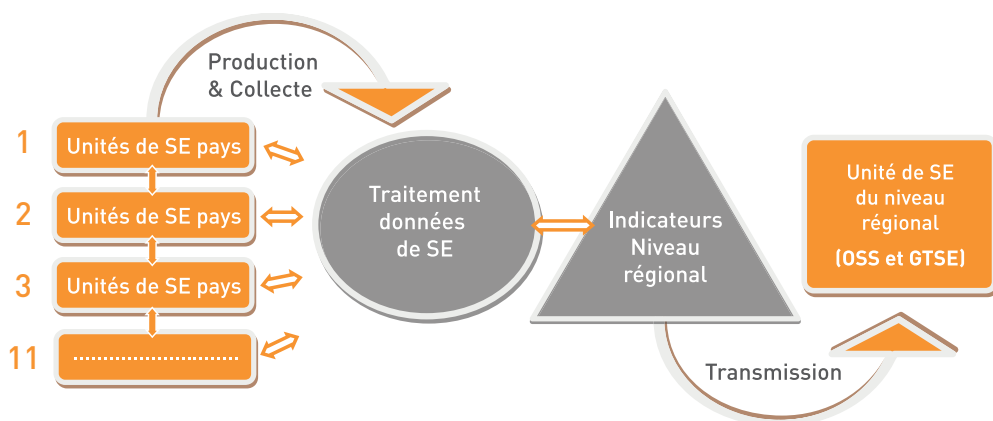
Production & Collecte

1 Unités de SE pays

2 Unités de SE pays

3 Unités de SE pays

11 ..............................

Traitement données de SE

Indicateurs Niveau régional

Unité de SE du niveau régional

(OSS et GTSE)

Transmission